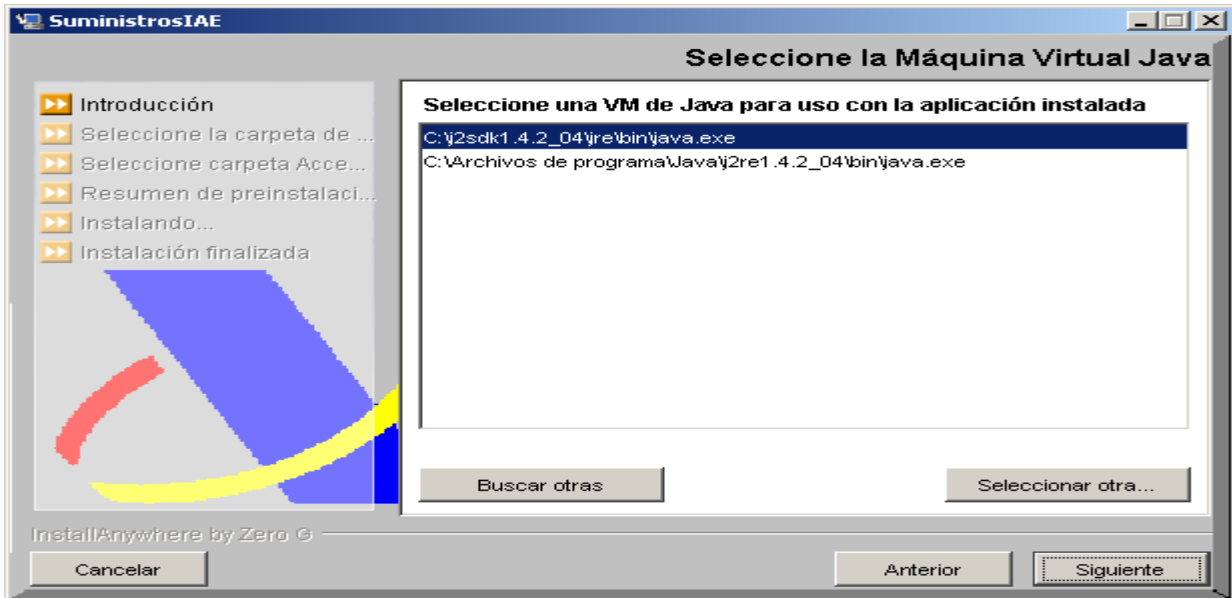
SuministrosIAE

Seleccione la Máquina Virtual Java

Introducción
Seleccione la carpeta de ...
Seleccione carpeta Acce...
Resumen de preinstalaci...
Instalando...
Instalación finalizada

Seleccione una VM de Java para uso con la aplicación instalada

C:\j2sdk1.4.2_04\jre\bin\java.exe
C:\Archivos de programa\Java\j2re1.4.2_04\bin\java.exe

Buscar otras

Seleccionar otra...

InstallAnywhere by Zero G

Cancelar

Anterior

Siguiente